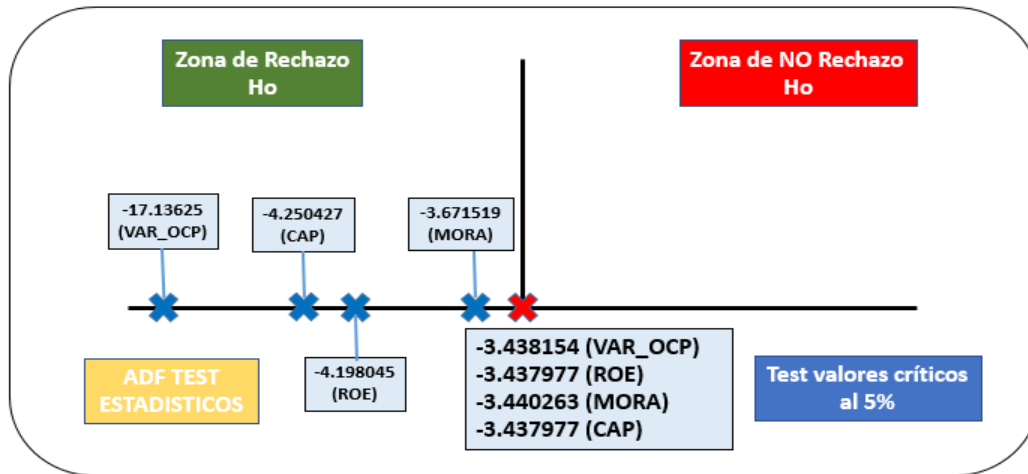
Zona de Rechazo Ho

Zona de NO Rechazo Ho

-17.13625 (VAR_OCP)

-4.250427 (CAP)

-3.671519 (MORA)

-4.198045 (ROE)

-3.438154 (VAR_OCP)
-3.437977 (ROE)
-3.440263 (MORA)
-3.437977 (CAP)

ADF TEST ESTADISTICOS

Test valores críticos al 5%